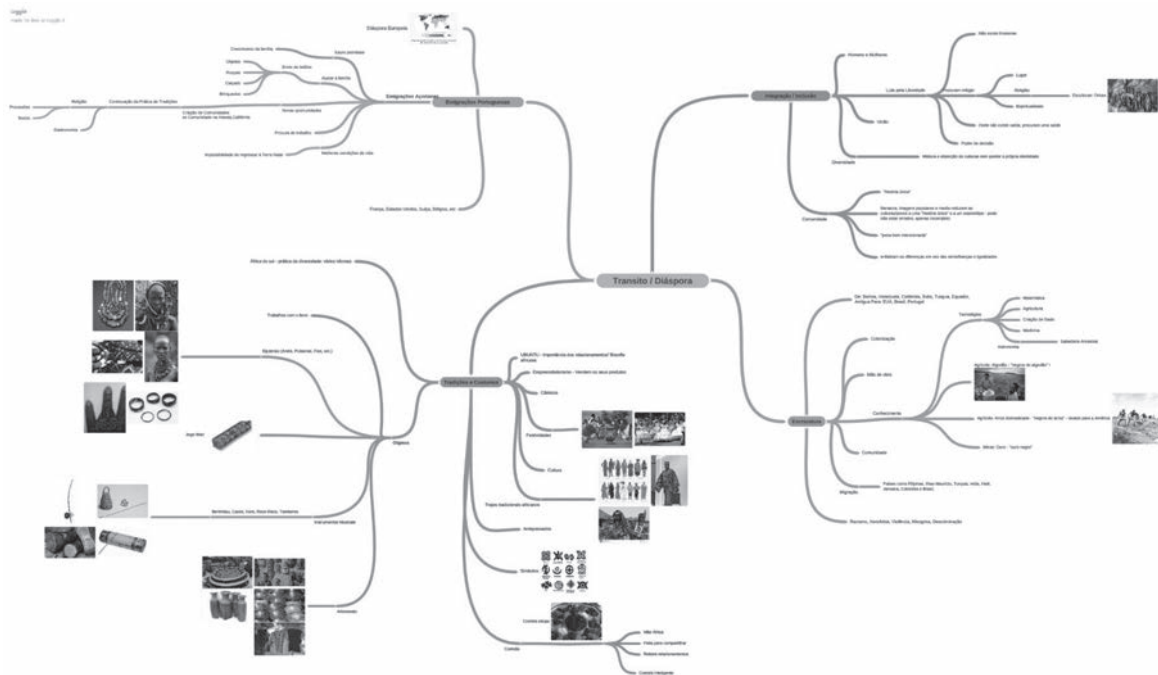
Trânsito / Diáspora

Emigrações Portuguesas
Diáspora Europeia
Emigrações Açorianas
Saudades
Crescimento da família
Sonho de melhor
Objetos
Roupas
Calçado
Brinquedos
Ajudar a família
Novas oportunidades
Procura de trabalho
Melhores condições de vida
Impossibilidade de regressar à Terra Natal
Criação de Comunidades na Comunidade da Nova Inglaterra
Continuação da Prática de Tradições
Religião
Procissões
Festas
Gastronomia
França, Estados Unidos, Suíça, Bélgica, etc.

Integração / Inclusão
Homens e Mulheres
Luta pela Liberdade
Não existe fronteiras
Encontrar refúgio
Lugar
Religião
Espiritualidade
Escultura / Ornas
União
Dado que estão sair, procurar uma saída
Poder de decisão
Diversidade
Mistura e aceitação de culturas sem perder a própria identidade
Comunidade
"Nossa Gente"
Memória, imagens passadas e medos reduzem as culturas/povos e uma "Nossa Gente" e a um relacionamento - onde não existe privados, apenas receptores
"povo bem interconectado"
Ambientar as diferenças em vez das semelhanças e igualdades

Escravatura
Ex: Benim, moçambique, Colômbia, Itália, Turquia, Equador, Antiga Pérsia, EUA, Brasil, Portugal
Colonização
Mão de obra
Conhecimento
Tecnologias
Matemática
Agricultura
Criação de Gado
Medicina
Astronomia
Sabedoria Ancestral
Agrícola: Algodão - "negros de algodão"
Agrícola: Arroz (Americano) - "negros do arroz" - levado para a América
Minas: Ouro - "ouro negro"
Comunidade
Migração
Países como Filipinas, Ilhas Maurício, Turquia, Índia, Haiti, Jamaica, Colômbia e Brasil
Racismo, Xenofobia, Violência, Misoginia, Discriminação

Tradições e Costumes
África do sul - prática da diversidade: vários idiomas
Trabalhos com o ferro
Objetos
Bijuteria (Anéis, Pulseiras, Fios, etc.)
Jogo Mati
Instrumentos Musicais
Berimbau, Cazixi, Kora, Rosa Mesa, Tambores
Artesanato
UBUNTU - Importância dos relacionamentos/ filosofia africana
Empreendedorismo - Vendem os seus produtos
Clínicos
Festividades
Cultura
Trajes tradicionais africanos
Antepassados
Símbolos
Comida típica
Comida
Não Ritos
Feita para compartilhar
Relaxa relacionamentos
Comida Hedonista